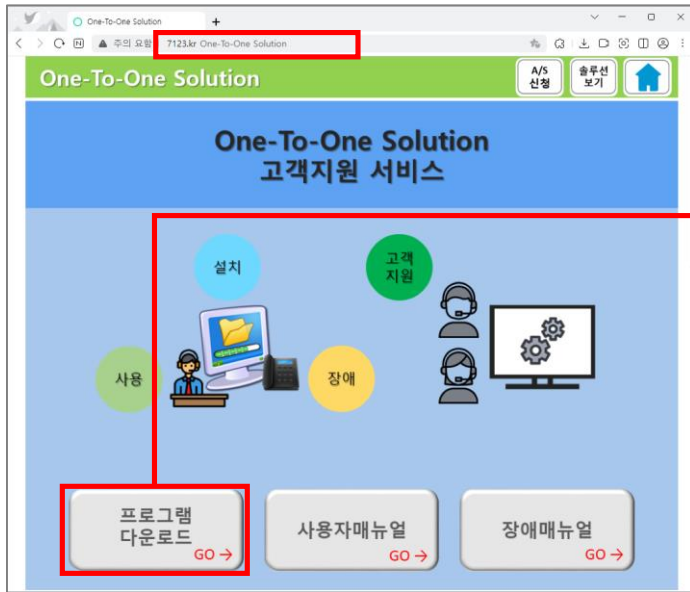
One-To-One Solution
주의 요함 7123.kr One-To-One Solution

One-To-One Solution

A/S 신청

솔루션 보기

One-To-One Solution
고객지원 서비스

설치

고객 지원

사용

장애

프로그램 다운로드
GO →

사용자매뉴얼
GO →

장애매뉴얼
GO →